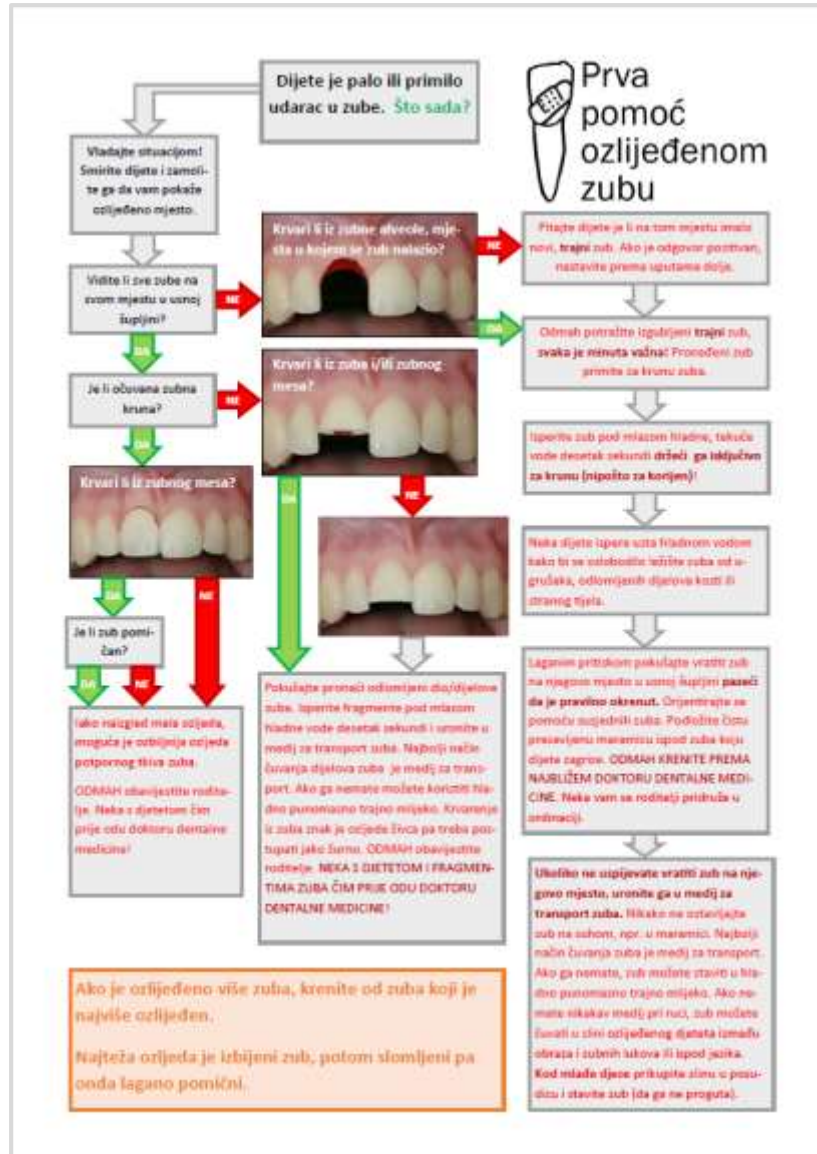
Dijete je palo ili primilo udarac u zube. Što sada?

Prva pomoć ozlijeđenom zubu

Vladajte situacijom! Smirite dijete i zamolite ga da vam pokaže ozlijeđeno mjesto.

Vidite li sve zube na svom mjestu u usnoj šupljini?

NE

DA

Je li očuvana zubna kruna?

NE

DA

Krvari li iz zubnog mesa?

DA

NE

Je li zub pomičan?

DA

NE

Iako naizgled mala ozljeda, moguća je ozbiljnija ozljeda potpornog tkiva zuba.

ODMAH obavijestite roditelje. Neka s djetetom čim prije odu doktoru dentalne medicine!

Krvari li iz zubne alveole, mjesta u kojem je zub nalazio?

NE

DA

Krvari li iz zuba i/ili zubnog mesa?

DA

NE

Pokušajte pronaći odlomljeni dio/dijelove zuba. Isperite fragmente pod mlazom hladne vode desetak sekundi i uronite u medij za transport zuba. Najbolji način čuvanja dijelova zuba je medij za transport. Ako ga nemate možete koristiti hladno punomasno trajno mlijeko. Krvarenje iz zuba znak je ozljede živca pa treba postupati jako žurno. ODMAH obavijestite roditelje. NEKA S DJETETOM I FRAGMENTIMA ZUBA ČIM PRIJE ODU DOKTORU DENTALNE MEDICINE!

Pitajte dijete je li na tom mjestu imalo novi, trajni zub. Ako je odgovor pozitivan, nastavite prema uputama dolje.

Odmah potražite izgubljeni trajni zub, svaka je minuta važna! Pronađeni zub primite za krunu zuba.

Isperite zub pod mlazom hladne, tekuće vode desetak sekundi držeći ga isključivo za krunu (nipošto za korijen)!

Neka dijete ispere usta hladnom vodom kako bi se oslobodilo ležište zuba od ugrušaka, odlomljenih dijelova kosti ili stranog tijela.

Laganim pritiskom pokušajte vratiti zub na njegovo mjesto u usnoj šupljini pazeći da je pravilno okrenut. Orijentirajte se pomoću susjednih zuba. Podložite čistu presavijenu maramicu ispod zuba koju dijete zagrize. ODMAH KRENITE PREMA NAJBLIŽEM DOKTORU DENTALNE MEDICINE. Neka vam se roditelji pridruže u ordinaciji.

Ukoliko ne uspijevate vratiti zub na njegovo mjesto, uronite ga u medij za transport zuba. Nikako ne ostavljajte zub na suhom, npr. u maramici. Najbolji način čuvanja zuba je medij za transport. Ako ga nemate, zub možete staviti u hladno punomasno trajno mlijeko. Ako nemate nikakav medij pri ruci, zub možete čuvati u slini ozlijeđenog djeteta između obraza i zubnih lukova ili ispod jezika. Kod mlađe djece prikupite slinu u posudicu i stavite zub (da ga ne proguta).

Ako je ozlijeđeno više zuba, krenite od zuba koji je najviše ozlijeđen.

Najteža ozljeda je izbijeni zub, potom slomljeni pa onda lagano pomični.